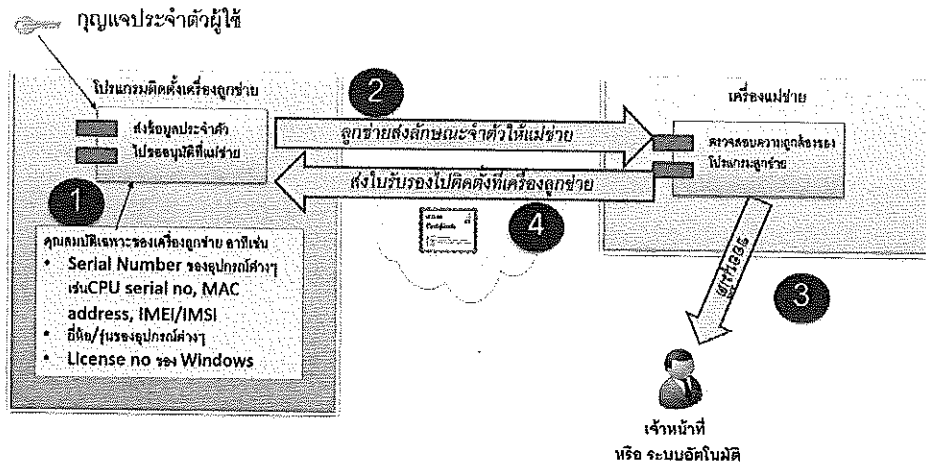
กุญแจประจำตัวผู้ใช้

โปรแกรมติดตั้งเครื่องลูกข่าย

ส่งข้อมูลประจำตัว

ไปขออนุมัติที่แม่ข่าย

2

ลูกข่ายส่งลักษณะประจำตัวให้แม่ข่าย

เครื่องแม่ข่าย

ตรวจสอบความถูกต้องของ

โปรแกรมลูกข่าย

ส่งใบรับรองไปติดตั้งที่เครื่องลูกข่าย

1

4

Certificate

คุณสมบัติเฉพาะของเครื่องลูกข่าย ตามตัวอย่าง

• Serial Number ของอุปกรณ์ต่างๆ เช่นCPU serial no, MAC address, IMEI/IMSI

• ยี่ห้อ/รุ่นของอุปกรณ์ต่างๆ

• License no ของ Windows

อนุมัติ

3

เจ้าหน้าที่

หรือ ระบบอัตโนมัติ